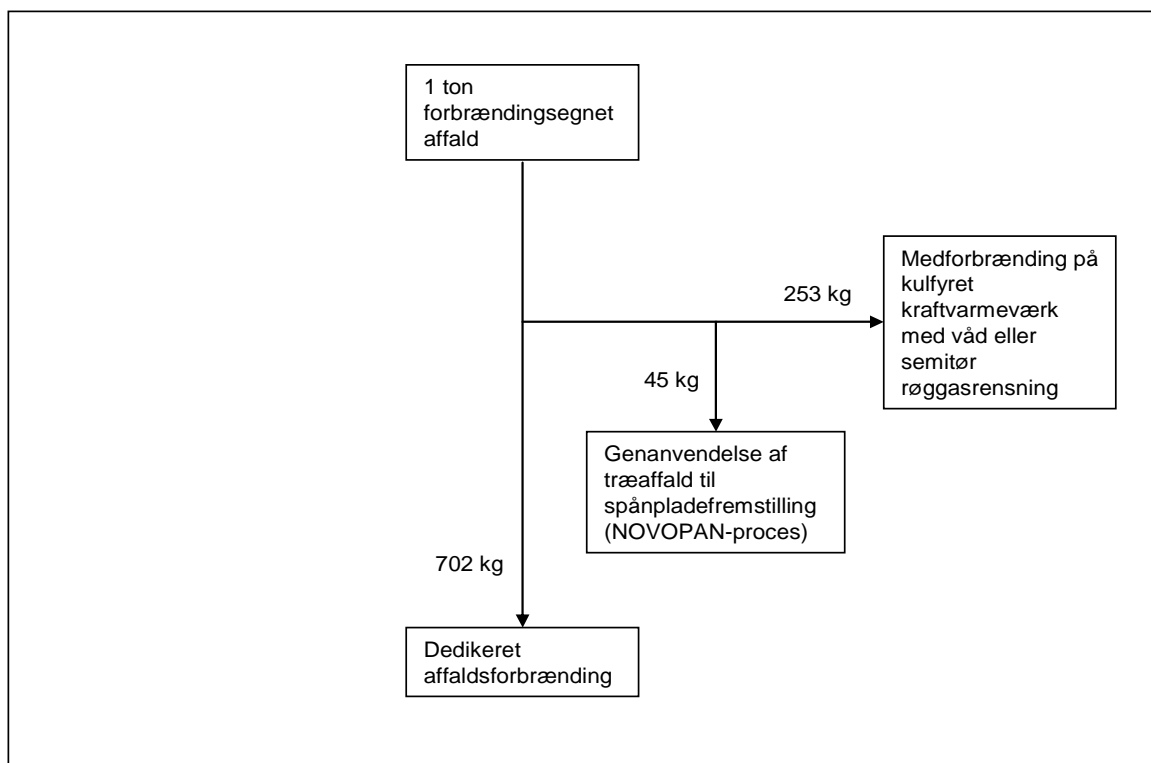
1 ton forbrændingsegnet affald

253 kg

Medforbrænding på kulfyret kraftvarmeværk med våd eller semitør røggasrensning

45 kg

Genanvendelse af træaffald til spånpladefremstilling (NOVOPAN-proces)

702 kg

Dedikeret affaldsforbrænding